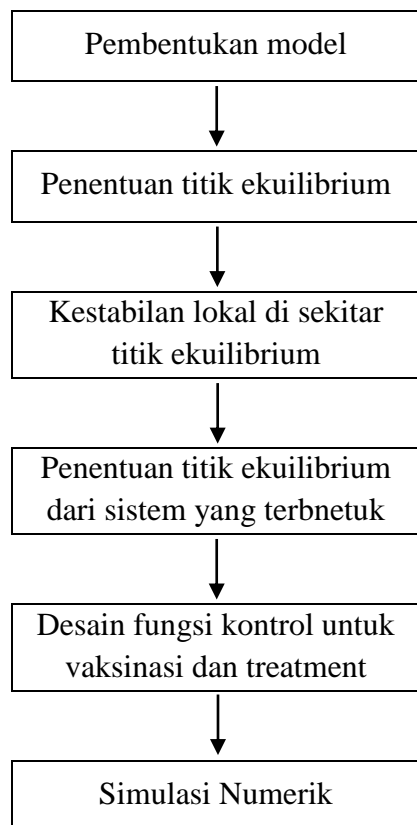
Pembentukan model

Penentuan titik ekuilibrium

Kestabilan lokal di sekitar titik ekuilibrium

Penentuan titik ekuilibrium dari sistem yang terbnetuk

Desain fungsi kontrol untuk vaksinasi dan treatment

Simulasi Numerik